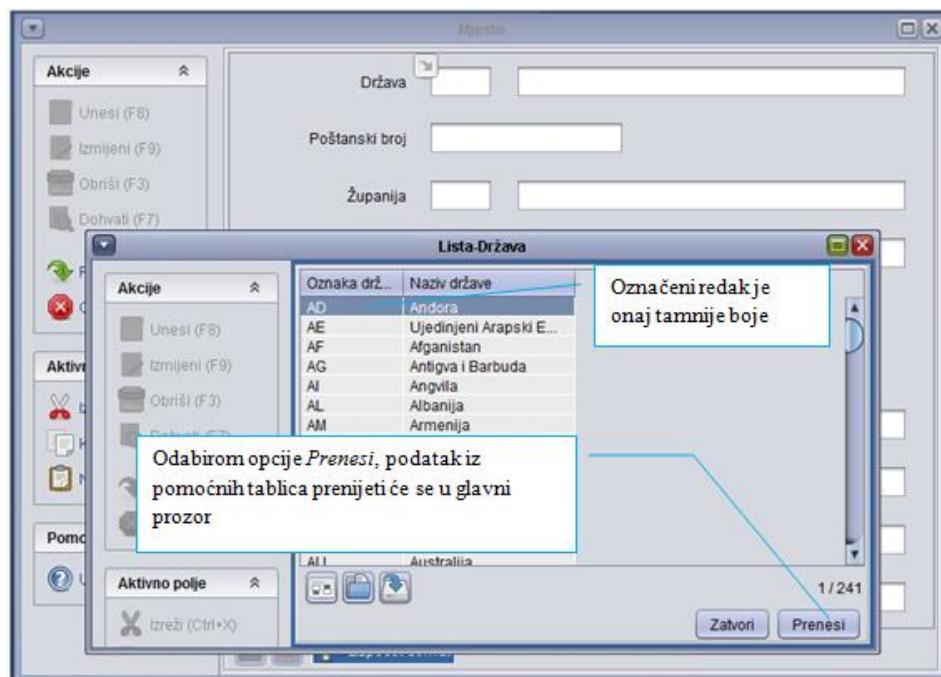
Mjesto

Akcije

Unesi (F8)

Izmijeni (F9)

Obriši (F3)

Dohvati (F7)

Država

Poštanski broj

Županija

Aktiv

Pomo

Lista-Država

Akcije

Unesi (F8)

Izmijeni (F9)

Obriši (F3)

Aktivno polje

Izreži (Ctrl+X)

| Oznaka drž... | Naziv države |
|---|---|
| AD | Andora |
| AE | Ujedinjeni Arapski E... |
| AF | Afganistan |
| AG | Antigva i Barbuda |
| AI | Angvila |
| AL | Albanija |
| AM | Armenija |
| AU | Australija |

Označeni redak je onaj tamnije boje

Odabirom opcije *Prenesi*, podatak iz pomoćnih tablica prenijeti će se u glavni prozor

1 / 241

Zatvori

Prenesi